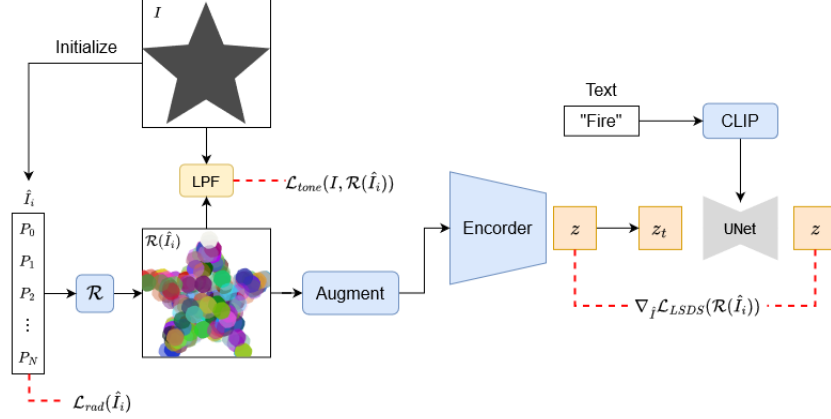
$I$

Initialize

Text

"Fire"

CLIP

LPF

$\mathcal{L}_{tone}(I, \mathcal{R}(\hat{I}_i))$

$\hat{I}_i$

$P_0$

$P_1$

$P_2$

$\vdots$

$P_N$

$\mathcal{R}$

$\mathcal{R}(\hat{I}_i)$

Augment

Encorder

$z$

$z_t$

UNet

$z$

$\nabla_{\hat{I}} \mathcal{L}_{LSDS}(\mathcal{R}(\hat{I}_i))$

$\mathcal{L}_{rad}(\hat{I}_i)$